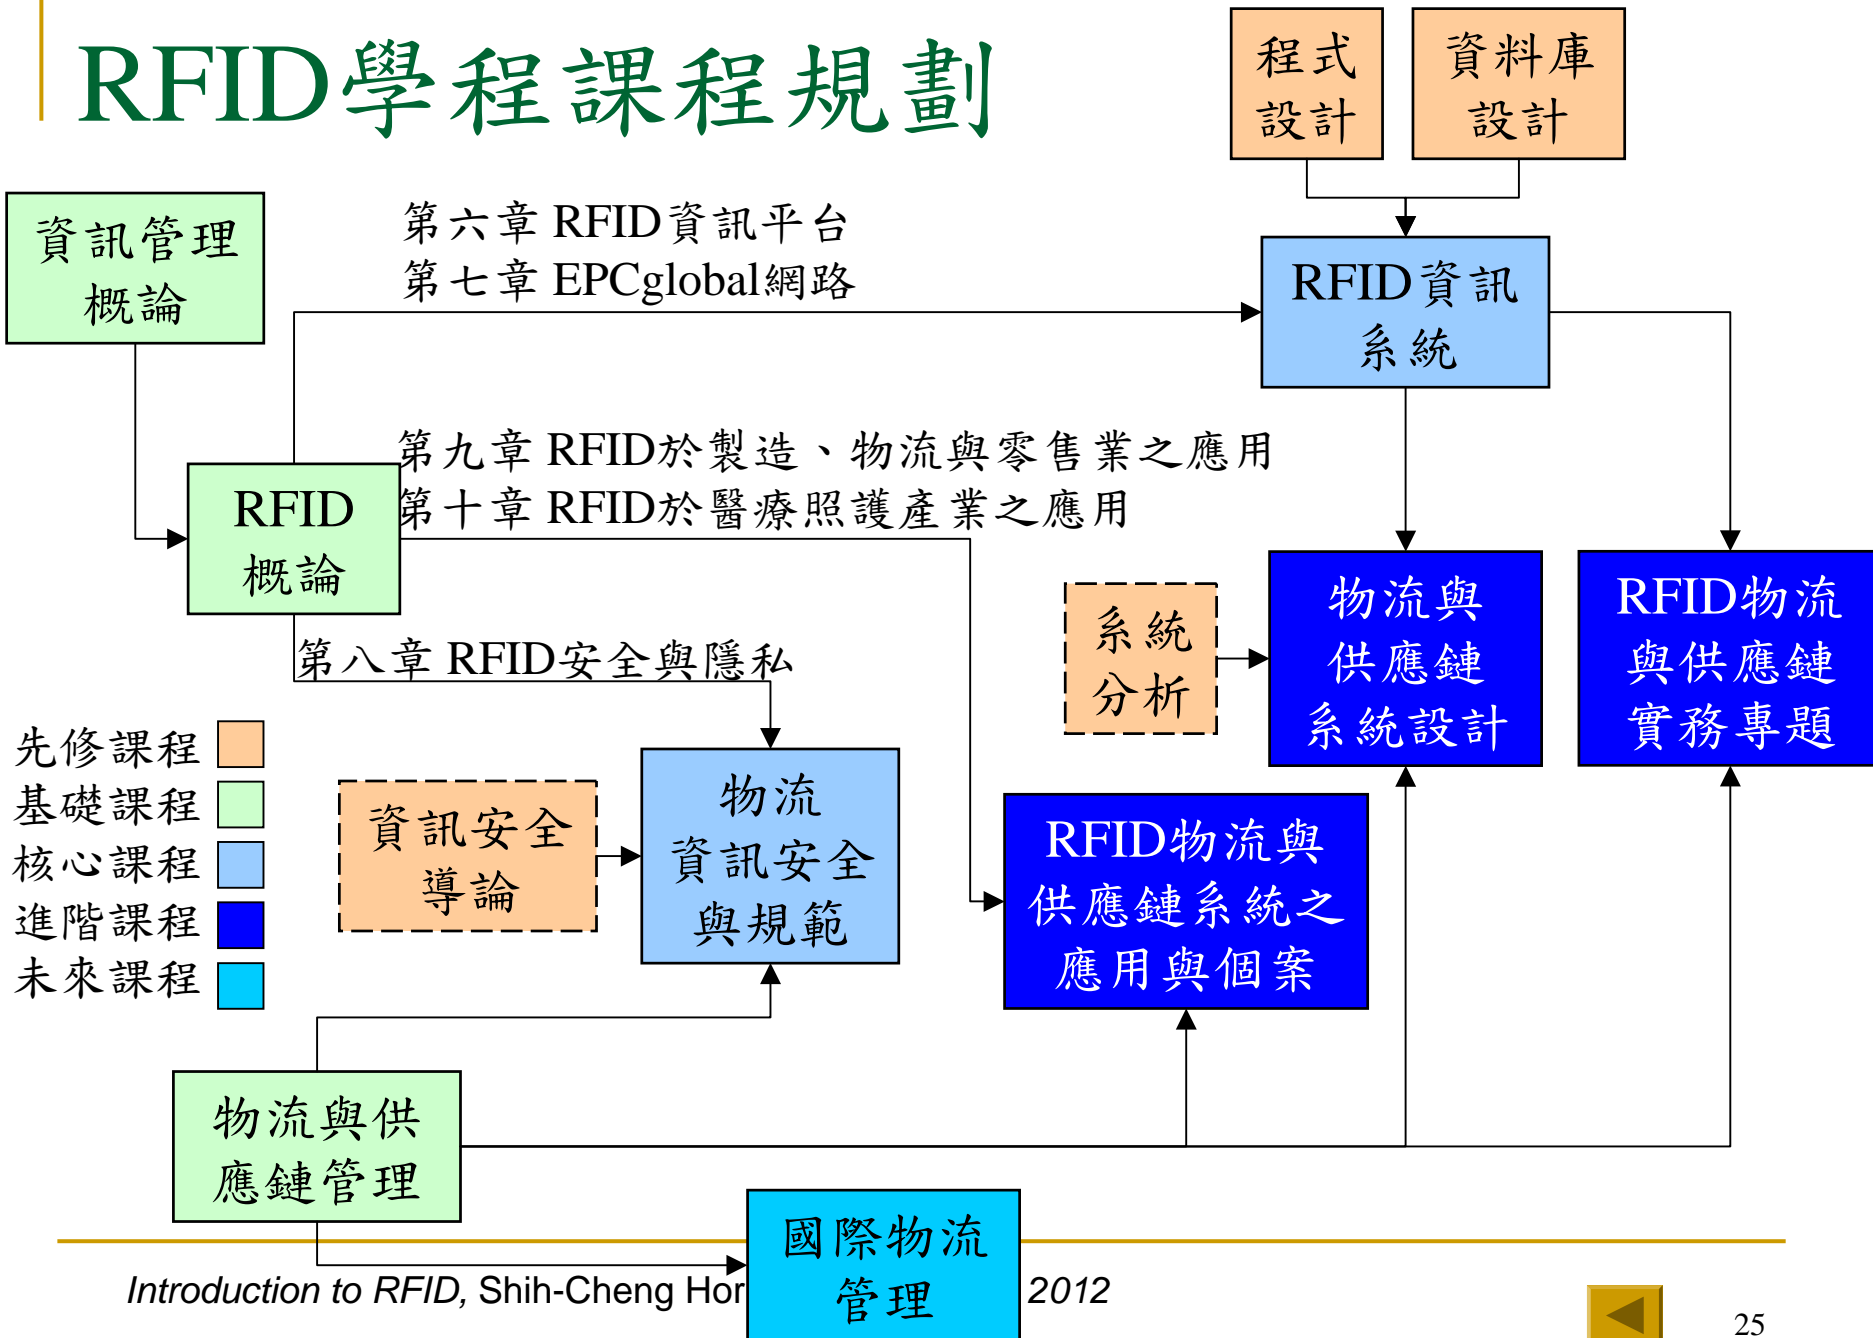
RFID學程課程規劃

程式設計

資料庫設計

資訊管理概論

第六章 RFID資訊平台
第七章 EPCglobal網路

RFID資訊系統

第九章 RFID於製造、物流與零售業之應用
第十章 RFID於醫療照護產業之應用

RFID概論

系統分析

物流與供應鏈系統設計

RFID物流與供應鏈實務專題

第八章 RFID安全與隱私

先修課程
基礎課程
核心課程
進階課程
未來課程

資訊安全導論

物流資訊安全與規範

RFID物流與供應鏈系統之應用與個案

物流與供應鏈管理

國際物流管理

*Introduction to RFID,* Shih-Cheng Hor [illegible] 2012

25